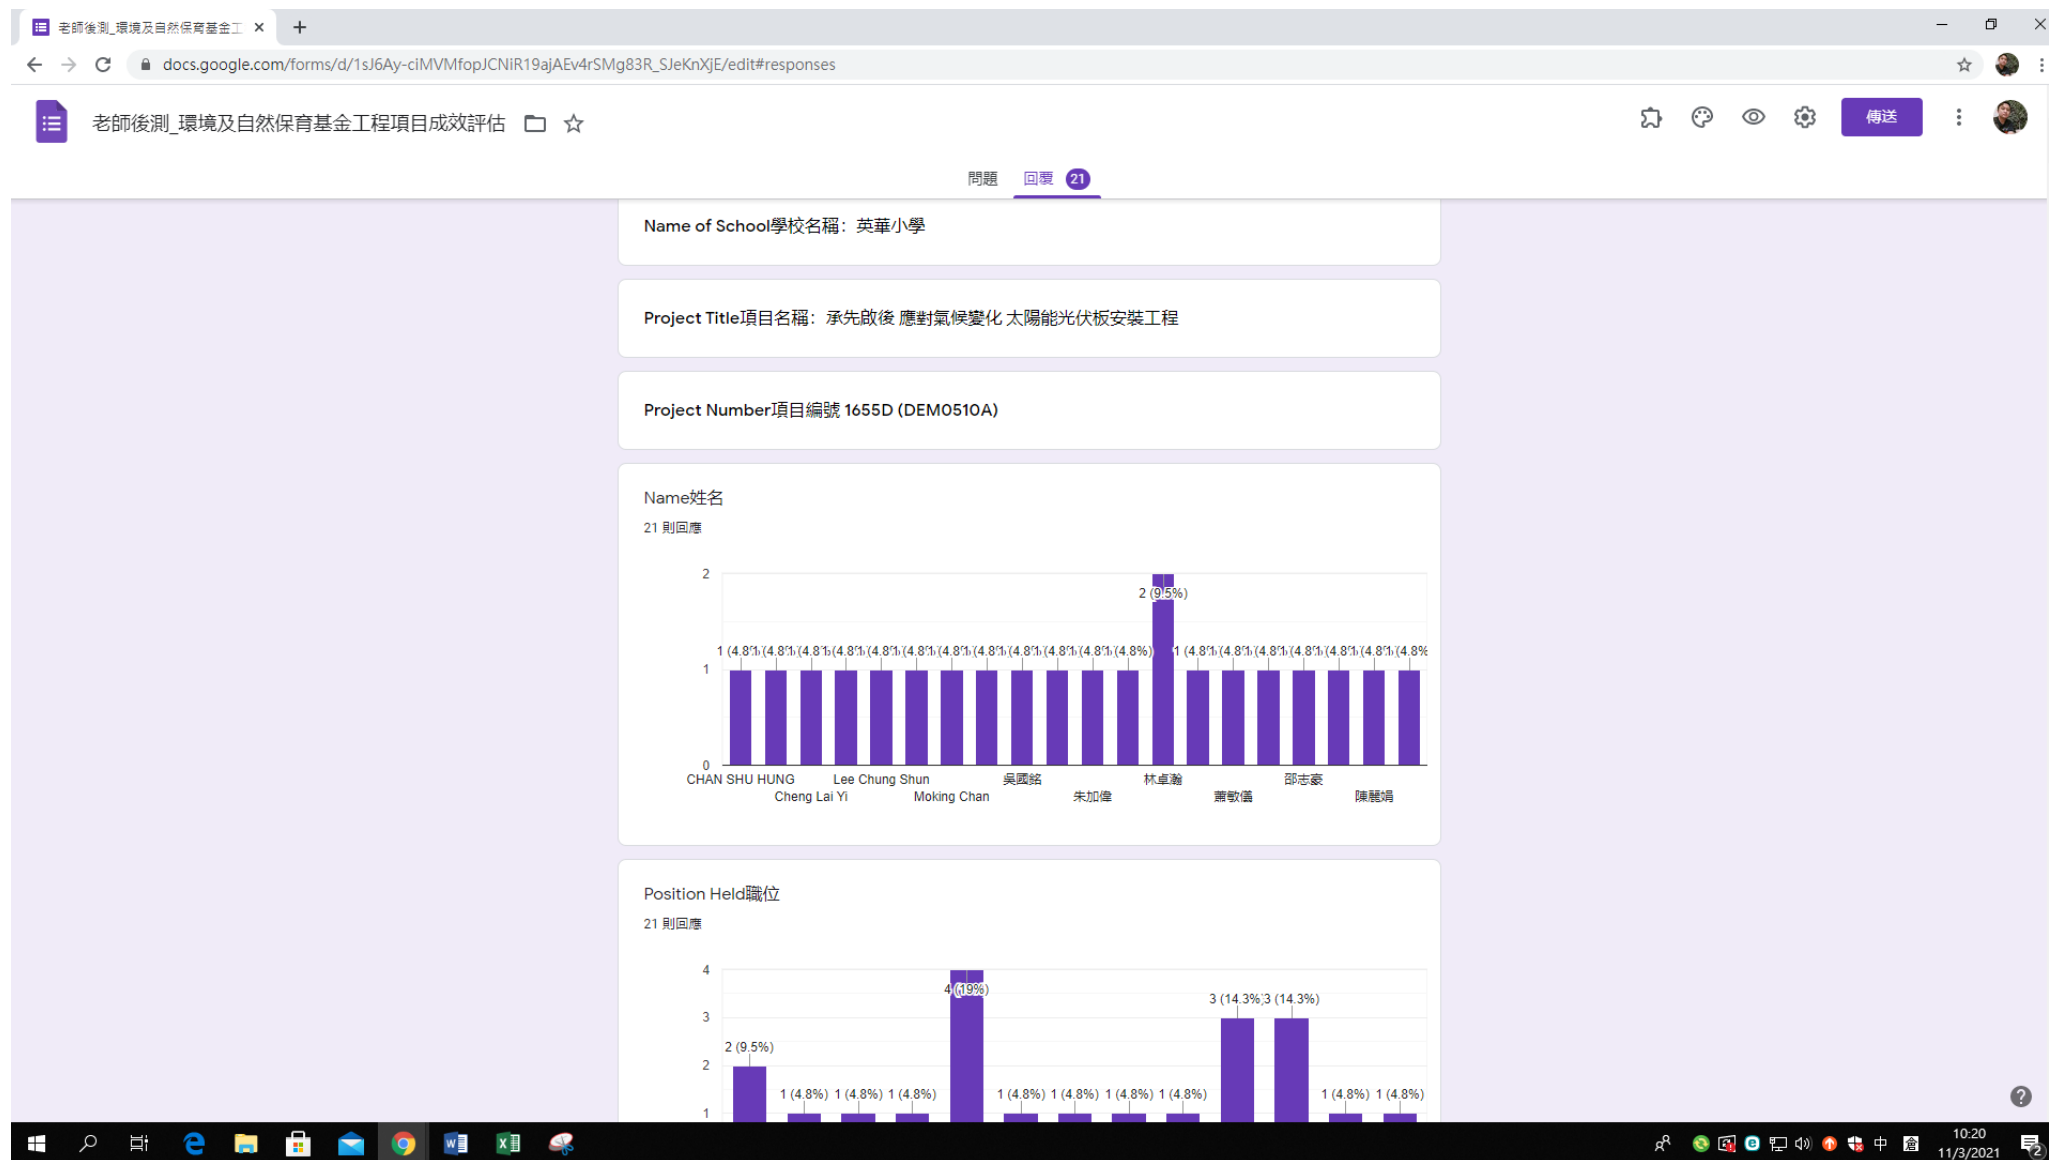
老師後測_環境及自然保育基金工 ×

docs.google.com/forms/d/1sJ6Ay-ciMVMfopJCNiR19ajAEv4rSMg83R_SJeKnXjE/edit#responses

老師後測_環境及自然保育基金工程項目成效評估

傳送

問題 回覆 21

Name of School學校名稱：英華小學

Project Title項目名稱：承先啟後 應對氣候變化 太陽能光伏板安裝工程

Project Number項目編號 1655D (DEM0510A)

Name姓名
21 則回應

2
1
0
1 (4.8% 1 (4.8% 1 (4.8% 1 (4.8% 1 (4.8% 1 (4.8% 1 (4.8% 1 (4.8% 1 (4.8% 1 (4.8% 1 (4.8% 1 (4.8%) 2 (9.5%) 1 (4.8% 1 (4.8% 1 (4.8% 1 (4.8% 1 (4.8% 1 (4.8% 1 (4.8%
CHAN SHU HUNG Cheng Lai Yi Lee Chung Shun Moking Chan 吳國銘 朱加偉 林卓瀚 蕭敬儀 邵志豪 陳麗娟

Position Held職位
21 則回應

4
3
2
1
2 (9.5%) 1 (4.8%) 1 (4.8%) 1 (4.8%) 4 (19%) 1 (4.8%) 1 (4.8%) 1 (4.8%) 1 (4.8%) 3 (14.3%) 3 (14.3%) 1 (4.8%) 1 (4.8%)

中
10:20
11/3/2021